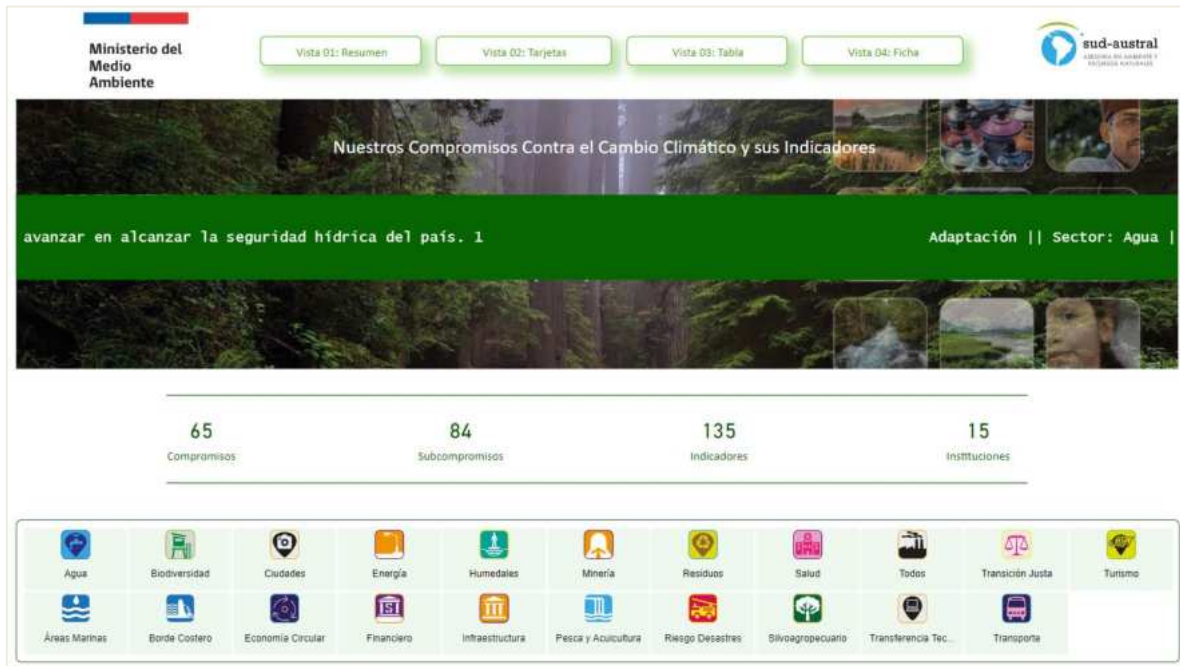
Ministerio del Medio Ambiente

Vista 01: Resumen
Vista 02: Tarjetas
Vista 03: Tabla
Vista 04: Ficha

sud-austral
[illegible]

Nuestros Compromisos Contra el Cambio Climático y sus Indicadores

avanzar en alcanzar la seguridad hídrica del país. 1

Adaptación || Sector: Agua |

65
Compromisos

84
Subcompromisos

135
Indicadores

15
Instituciones

Agua
Biodiversidad
Ciudades
Energía
Humedales
Minería
Residuos
Salud
Todos
Transición Justa
Turismo
Áreas Marinas
Borde Costero
Economía Circular
Financiero
Infraestructura
Pesca y Acuicultura
Riesgo Desastres
Silvoagropecuario
Transferencia Tec...
Transporte